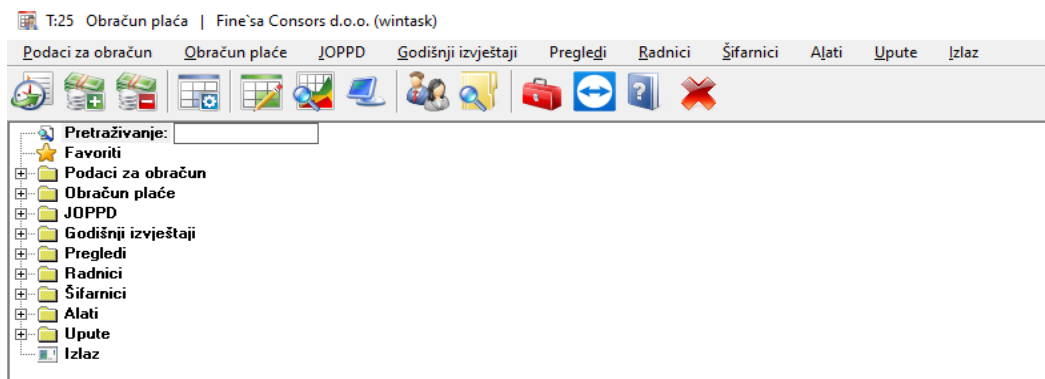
T:25 Obračun plaća | Fine`sa Consors d.o.o. (wintask)

Podaci za obračun Obračun plaće JOPPD Godišnji izvještaji Pregledi Radnici Šifarnici Alati Upute Izlaz

Pretraživanje:
Favoriti
Podaci za obračun
Obračun plaće
JOPPD
Godišnji izvještaji
Pregledi
Radnici
Šifarnici
Alati
Upute
Izlaz